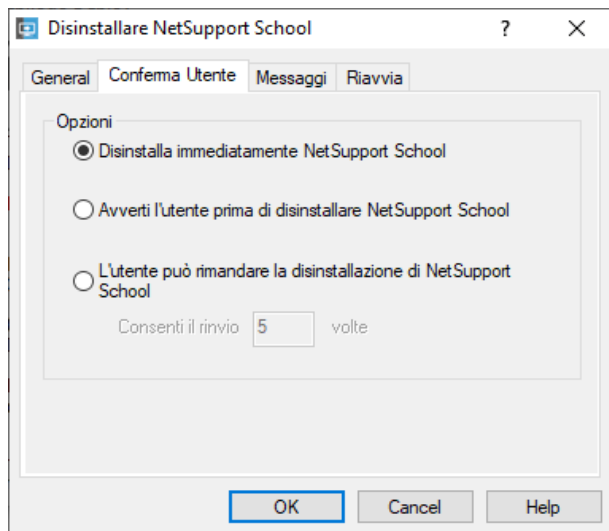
Disinstallare NetSupport School

?

X

General

Conferma Utente

Messaggi

Riavvia

Opzioni

Disinstalla immediatamente NetSupport School

Avverti l'utente prima di disinstallare NetSupport School

L'utente può rimandare la disinstallazione di NetSupport School

Consenti il rinvio 5 volte

OK

Cancel

Help